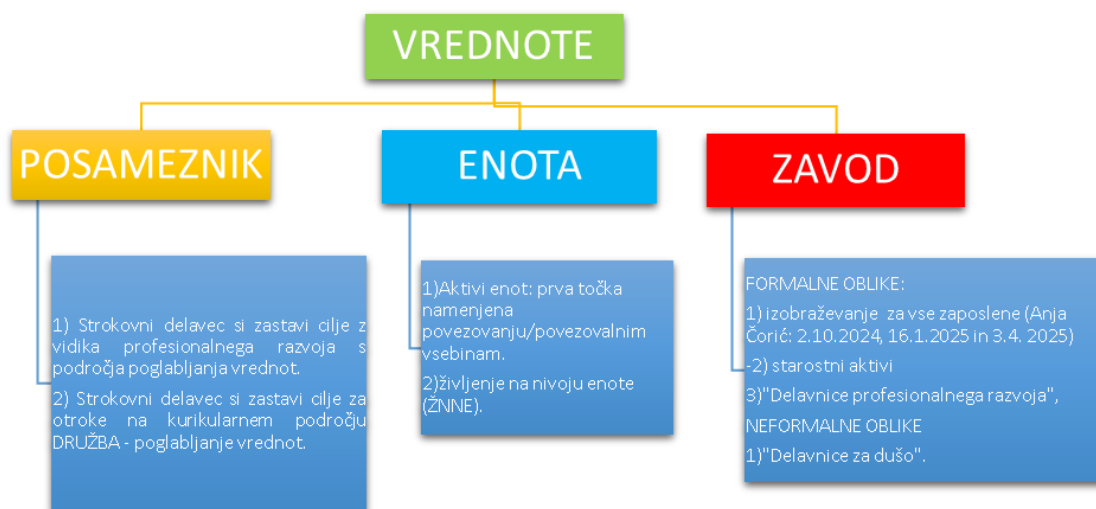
VREDNOTE

POSAMEZNIK

1) Strokovni delavec si zastavi cilje z vidika profesionalnega razvoja s področja poglabljanja vrednot.

2) Strokovni delavec si zastavi cilje za otroke na kurikularnem področju DRUŽBA - poglabljanje vrednot.

ENOTA

1)Aktivi enot: prva točka namenjena povezovanju/povezovalnim vsebinam.

2)življenje na nivoju enote (ŽNNE).

ZAVOD

FORMALNE OBLIKE:

1) izobraževanje za vse zaposlene (Anja Čorić: 2.10.2024, 16.1.2025 in 3.4. 2025)

-2) starostni aktivi

3)"Delavnice profesionalnega razvoja",

NEFORMALNE OBLIKE

1)"Delavnice za dušo".